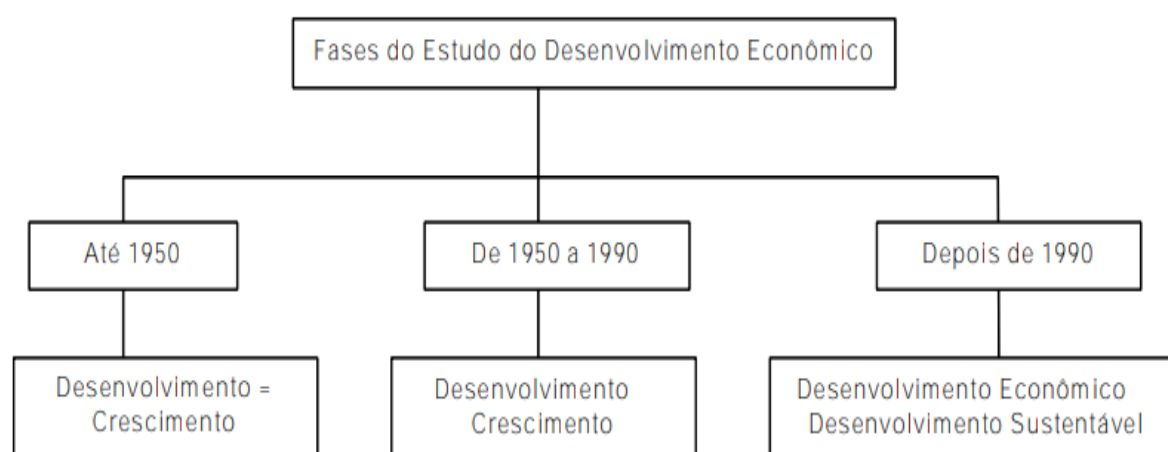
Fases do Estudo do Desenvolvimento Econômico

Até 1950

De 1950 a 1990

Depois de 1990

Desenvolvimento = Crescimento

Desenvolvimento Crescimento

Desenvolvimento Econômico Desenvolvimento Sustentável